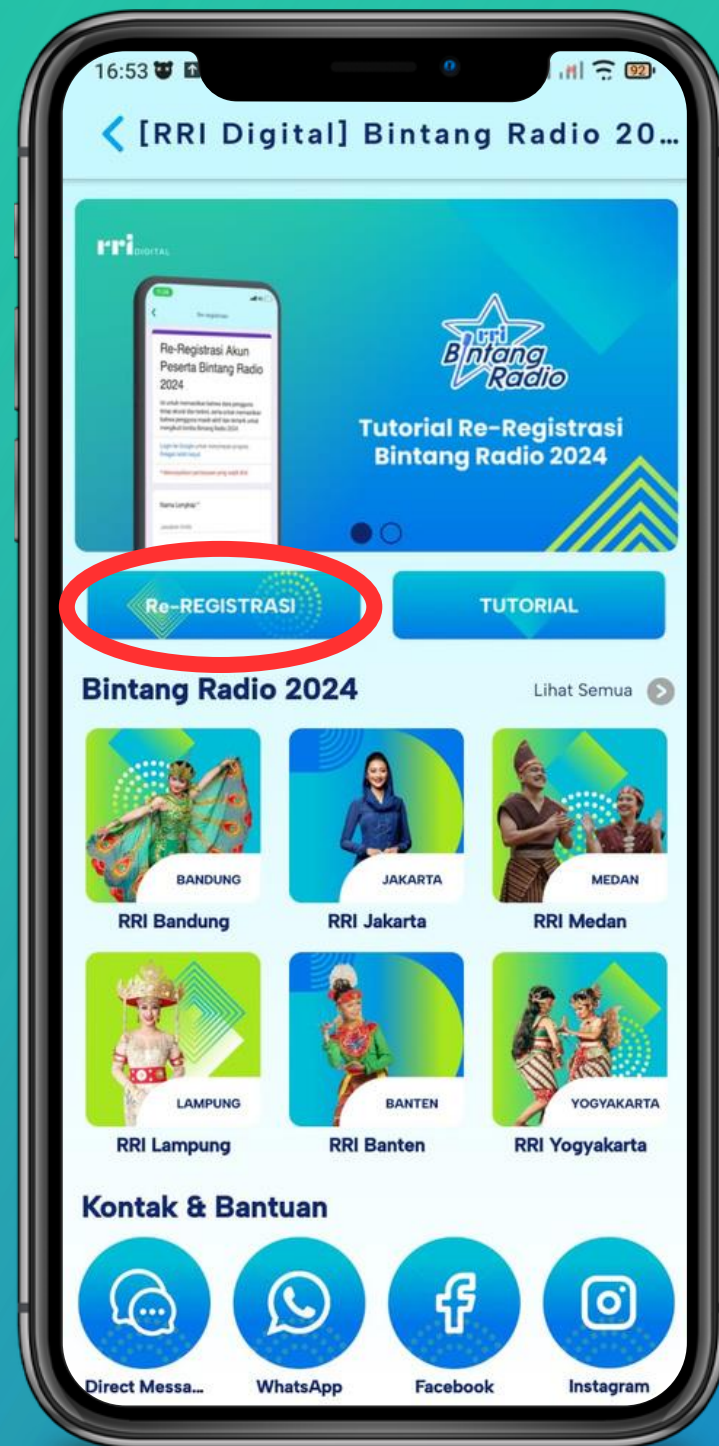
16:53 92

[RRI Digital] Bintang Radio 20...

rri DIGITAL

Re-registrasi

Re-Registrasi Akun Peserta Bintang Radio 2024

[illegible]

Nama Lengkap *

rri Bintang Radio

Tutorial Re-Registrasi Bintang Radio 2024

Re-REGISTRASI

TUTORIAL

Bintang Radio 2024

Lihat Semua

BANDUNG
RRI Bandung

JAKARTA
RRI Jakarta

MEDAN
RRI Medan

LAMPUNG
RRI Lampung

BANTEN
RRI Banten

YOGYAKARTA
RRI Yogyakarta

Kontak & Bantuan

Direct Messa...

WhatsApp

Facebook

Instagram